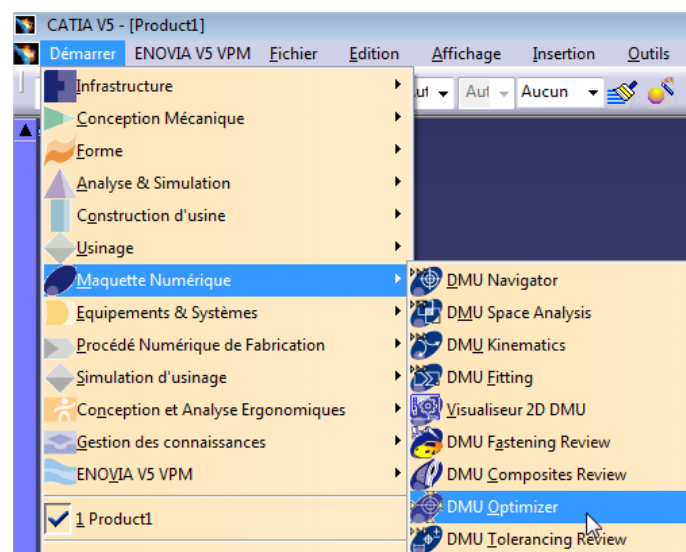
CATIA V5 - [Product1]

Démarrer ENOVIA V5 VPM Fichier Edition Affichage Insertion Outils

ut Aut Aucun

Infrastructure
Conception Mécanique
Forme
Analyse & Simulation
Construction d'usine
Usinage
Maquette Numérique
Equipements & Systèmes
Procédé Numérique de Fabrication
Simulation d'usinage
Conception et Analyse Ergonomiques
Gestion des connaissances
ENOVIA V5 VPM
1 Product1

DMU Navigator
DMU Space Analysis
DMU Kinematics
DMU Fitting
Visualiseur 2D DMU
DMU Fastening Review
DMU Composites Review
DMU Optimizer
DMU Tolerancing Review